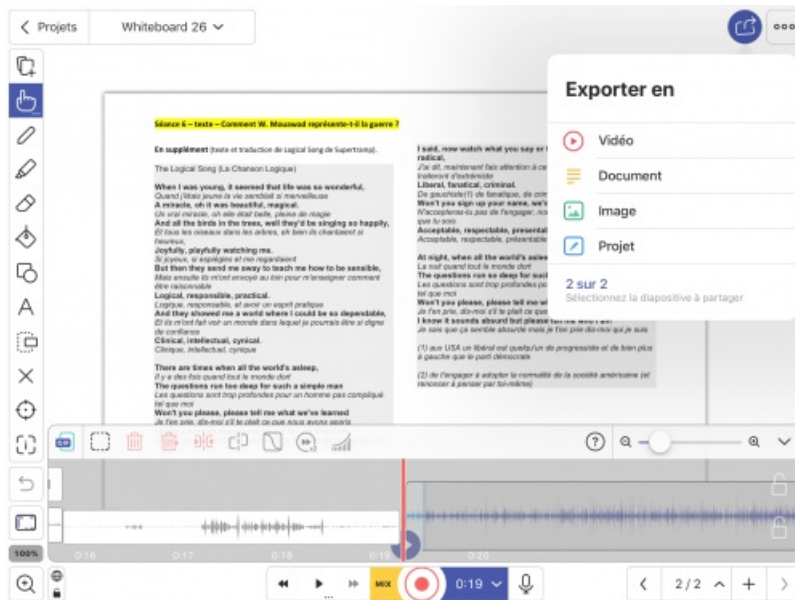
< Projets

Whiteboard 26

Exporter en

Vidéo

Document

Image

Projet

2 sur 2

Sélectionnez la diapositive à partager

Séance 6 – texte – Comment W. Mouawad représente-t-il la guerre ?

En supplément (texte et traduction de Logical Song de Supertramp).

The Logical Song (La Chanson Logique)

When I was young, it seemed that life was so wonderful,
Quand j'étais jeune la vie semblait si merveilleuse
A miracle, oh it was beautiful, magical.
Un vrai miracle, oh elle était belle, pleine de magie
And all the birds in the trees, well they'd be singing so happily,
Et tous les oiseaux dans les arbres, eh bien ils chantaient si heureux,
Joyfully, playfully watching me.
Si joyeux, si espiègles et me regardaient
But then they send me away to teach me how to be sensible,
Mais ensuite ils m'ont envoyé au loin pour m'enseigner comment être raisonnable
Logical, responsible, practical.
Logique, responsable, et avoir un esprit pratique
And they showed me a world where I could be so dependable,
Et ils m'ont fait voir un monde dans lequel je pourrais être si digne de confiance
Clinical, intellectual, cynical.
Clinique, intellectuel, cynique

There are times when all the world's asleep,
Il y a des fois quand tout le monde dort
The questions run too deep for such a simple man
Les questions sont trop profondes pour un homme pas compliqué tel que moi
Won't you please, please tell me what we've learned
Je t'en prie, dis-moi s'il te plaît ce que nous avons appris

I said, now watch what you say or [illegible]
radical,
J'ai dit, maintenant fais attention à ce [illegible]
traiteront d'extrémiste
Liberal, fanatical, criminal.
De gauchiste(1) de fanatique, de crimi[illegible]
Won't you sign up your name, we'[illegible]
N'accepteras-tu pas de t'engager, no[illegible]
que tu sois
Acceptable, respectable, presentable
Acceptable, respectable, présentable

At night, when all the world's asle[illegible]
La nuit quand tout le monde dort
The questions run too deep for suc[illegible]
Les questions sont trop profondes po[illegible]
tel que moi
Won't you please, please tell me w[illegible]
Je t'en prie, dis-moi s'il te plaît ce que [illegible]
I know it sounds absurd but please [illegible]
Je sais que ça semble absurde mais je t'en prie dis-moi qui je suis

(1) aux USA un libéral est quelqu'un de progressiste et de bien plus à gauche que le parti démocrate

(2) de t'engager à adopter la normalité de la société américaine (et renoncer à penser par toi-même)

?

0:16 0:17 0:18 0:19 0:20

100%

MIX

0:19

2 / 2